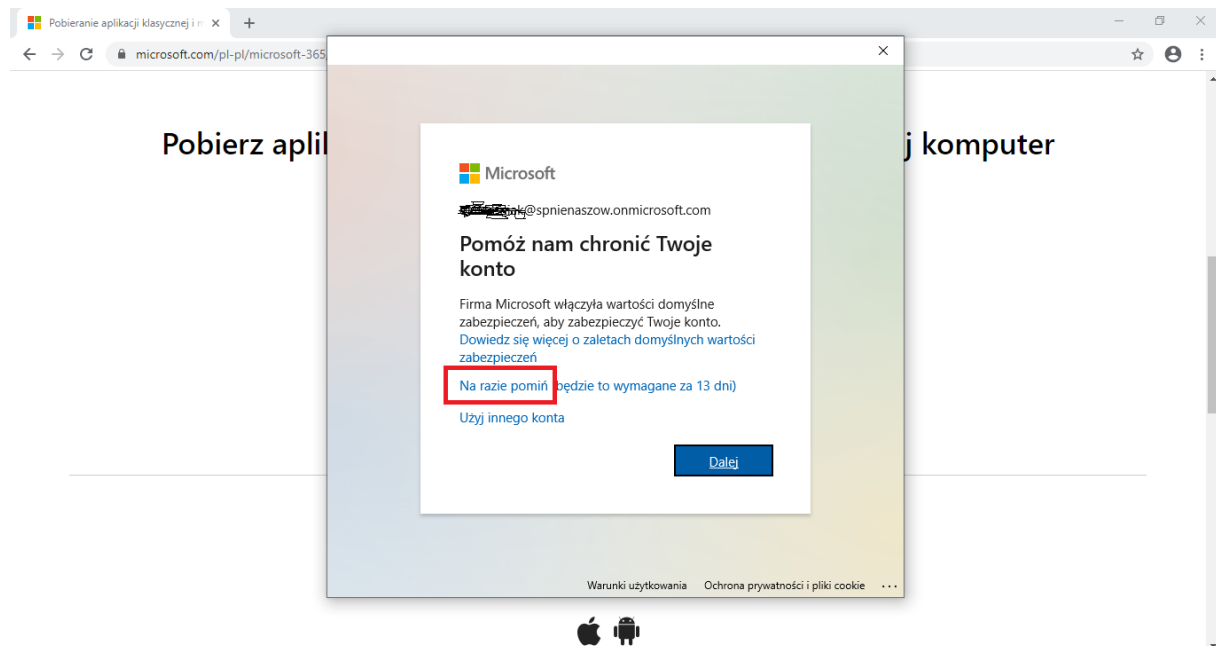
Pobieranie aplikacji klasycznej i n ×
+
microsoft.com/pl-pl/microsoft-365

Pobierz apli

j komputer

×

Microsoft

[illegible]k@spnienaszow.onmicrosoft.com

Pomóż nam chronić Twoje konto

Firma Microsoft włączyła wartości domyślne zabezpieczeń, aby zabezpieczyć Twoje konto. Dowiedz się więcej o zaletach domyślnych wartości zabezpieczeń

Na razie pomiń (będzie to wymagane za 13 dni)

Użyj innego konta

Dalej

Warunki użytkowania Ochrona prywatności i pliki cookie ...